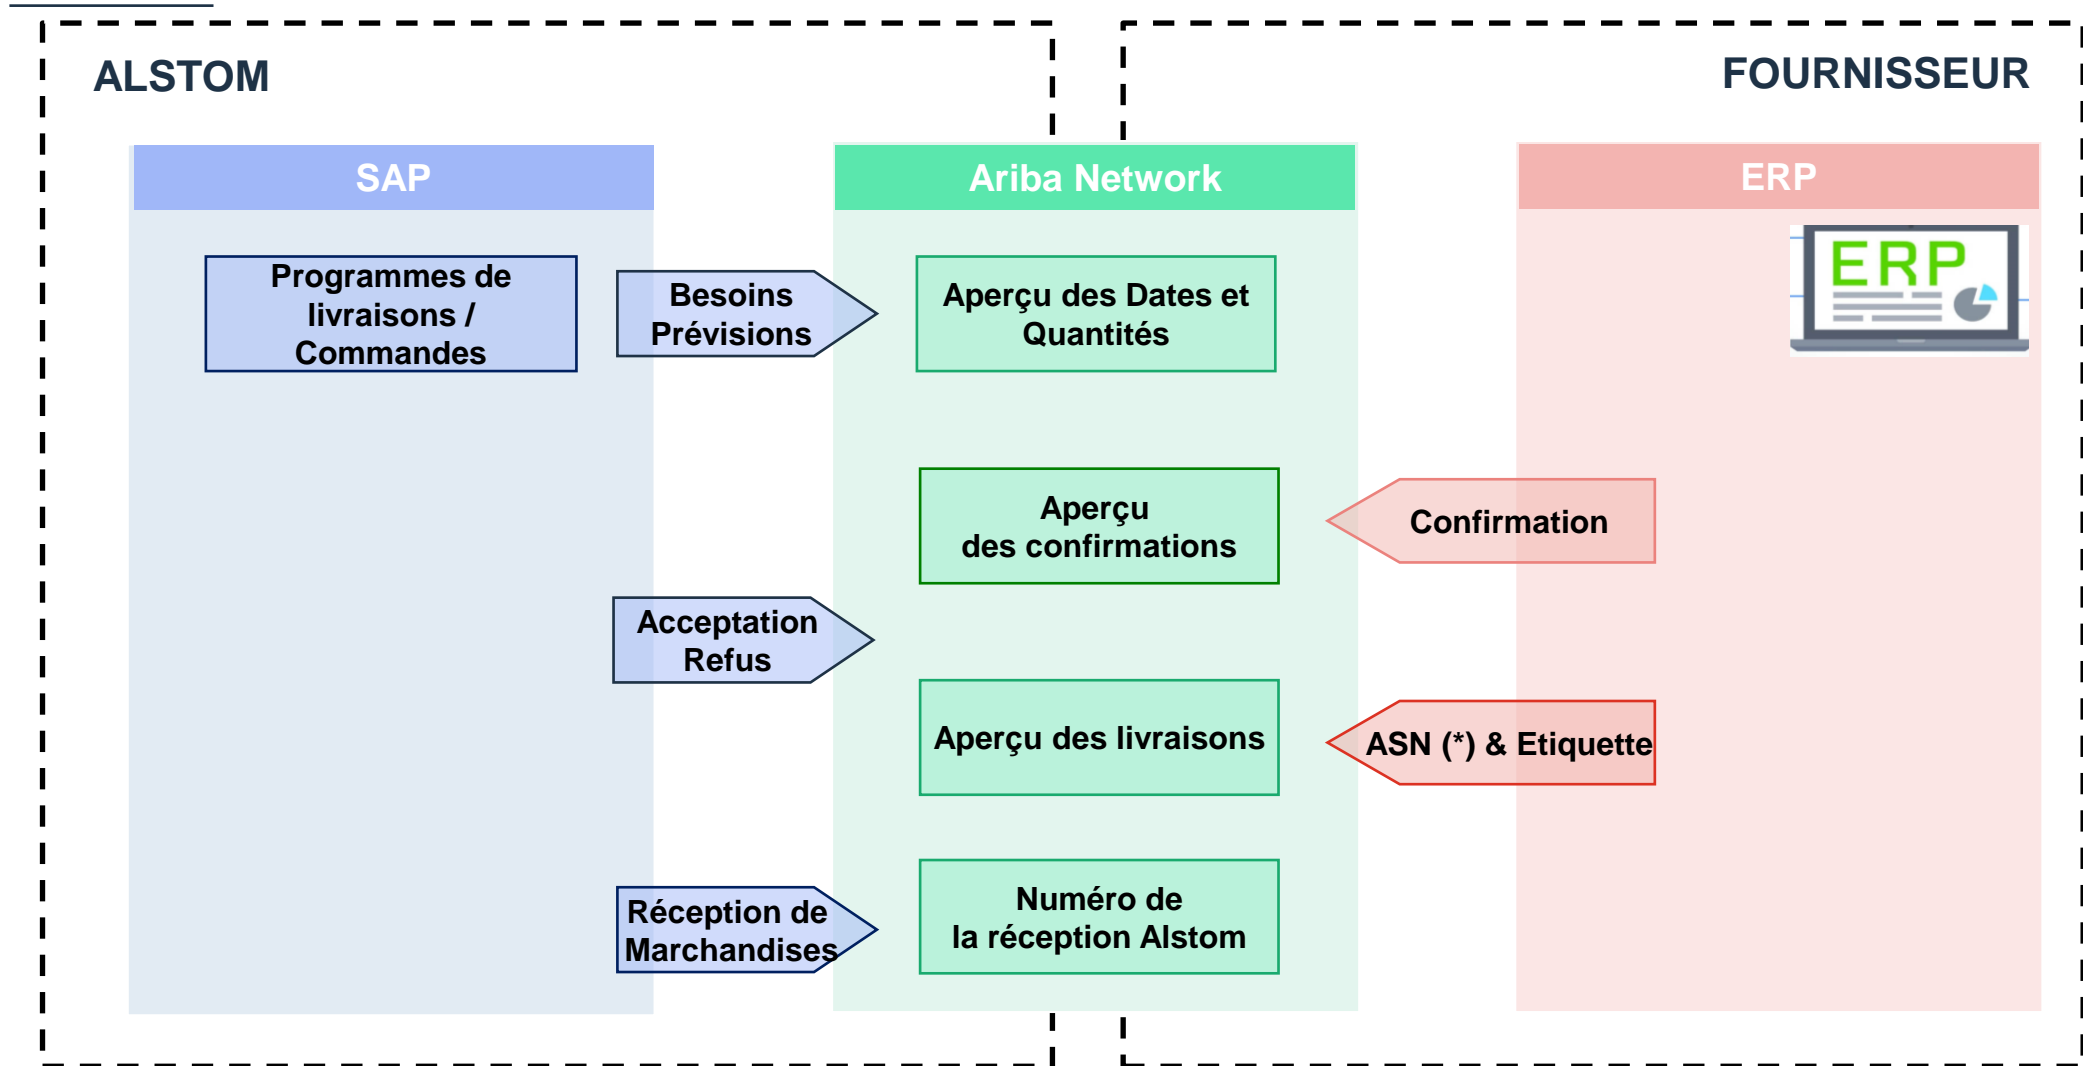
ALSTOM

FOURNISSEUR

SAP

Ariba Network

ERP

ERP

Programmes de livraisons / Commandes

Besoins Prévisions

Aperçu des Dates et Quantités

Aperçu des confirmations

Confirmation

Acceptation Refus

Aperçu des livraisons

ASN (*) & Etiquette

Réception de Marchandises

Numéro de la réception Alstom